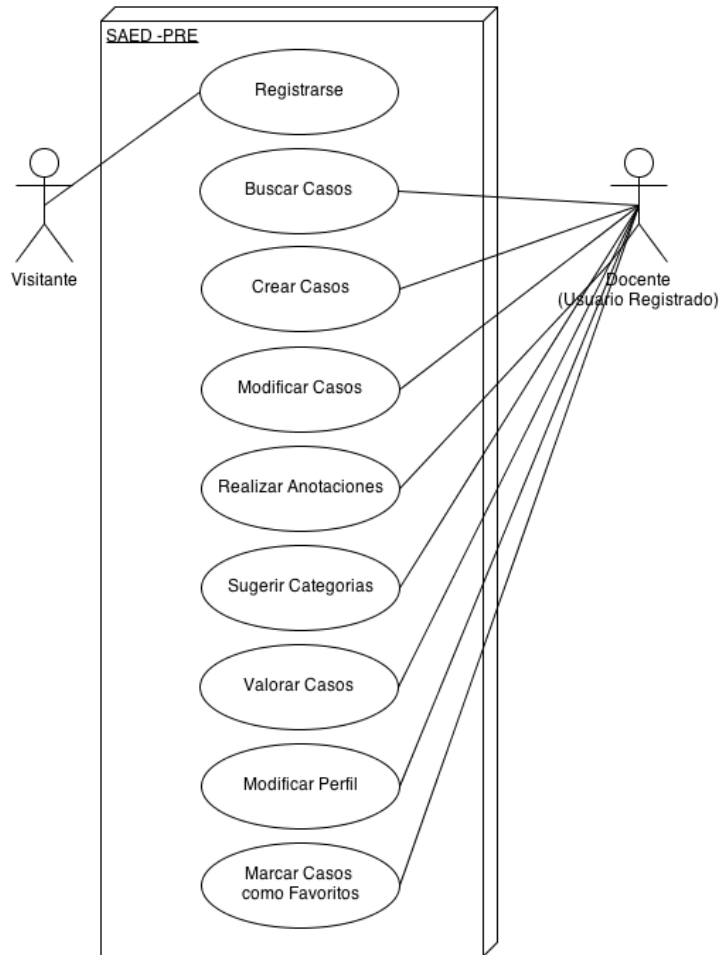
SAED -PRE

Registrarse

Buscar Casos

Crear Casos

Modificar Casos

Realizar Anotaciones

Sugerir Categorias

Valorar Casos

Modificar Perfil

Marcar Casos como Favoritos

Visitante

Docente (Usuario Registrado)